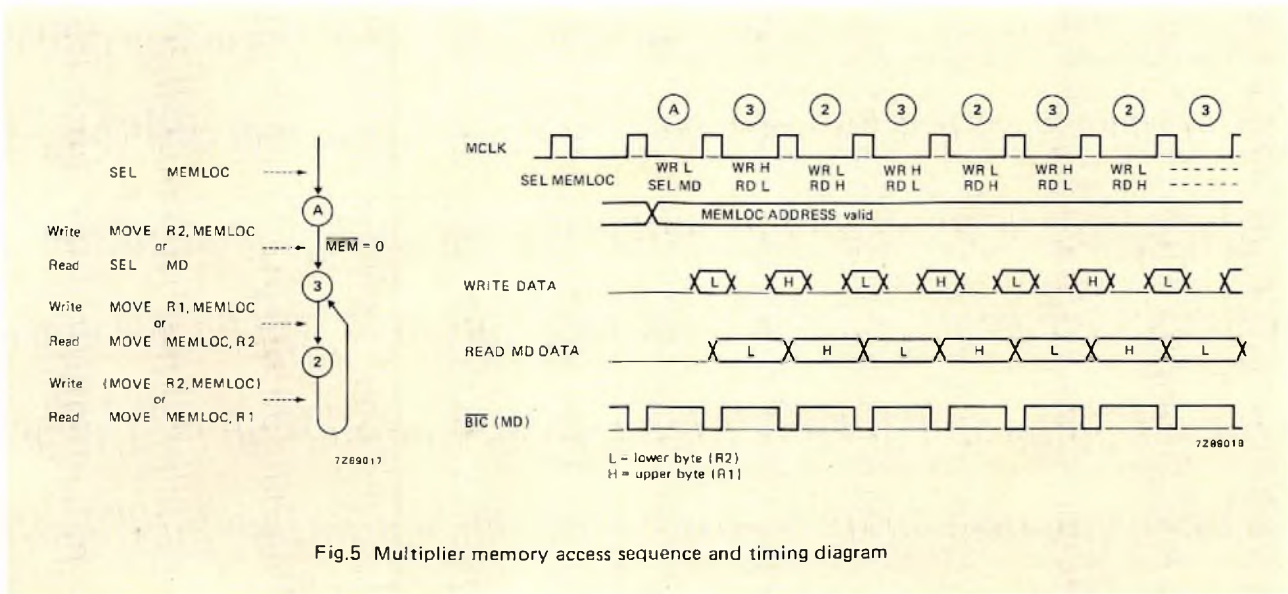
SEL MEMLOC

A

Write MOVE R2, MEMLOC
or
Read SEL MD

$\overline{MEM}$ = 0

3

Write MOVE R1, MEMLOC
or
Read MOVE MEMLOC, R2

2

Write (MOVE R2, MEMLOC)
or
Read MOVE MEMLOC, R1

7Z69017

A 3 2 3 2 3 2 3

MCLK

SEL MEMLOC

WR L
SEL MD

WR H
RD L

WR L
RD H

WR H
RD L

WR L
RD H

WR H
RD L

WR L
RD H

------
------

MEMLOC ADDRESS valid

WRITE DATA

L H L H L H L

READ MD DATA

L H L H L H L

$\overline{BIC}$ (MD)

7Z69018

L = lower byte (R2)
H = upper byte (R1)

Fig.5 Multiplier memory access sequence and timing diagram